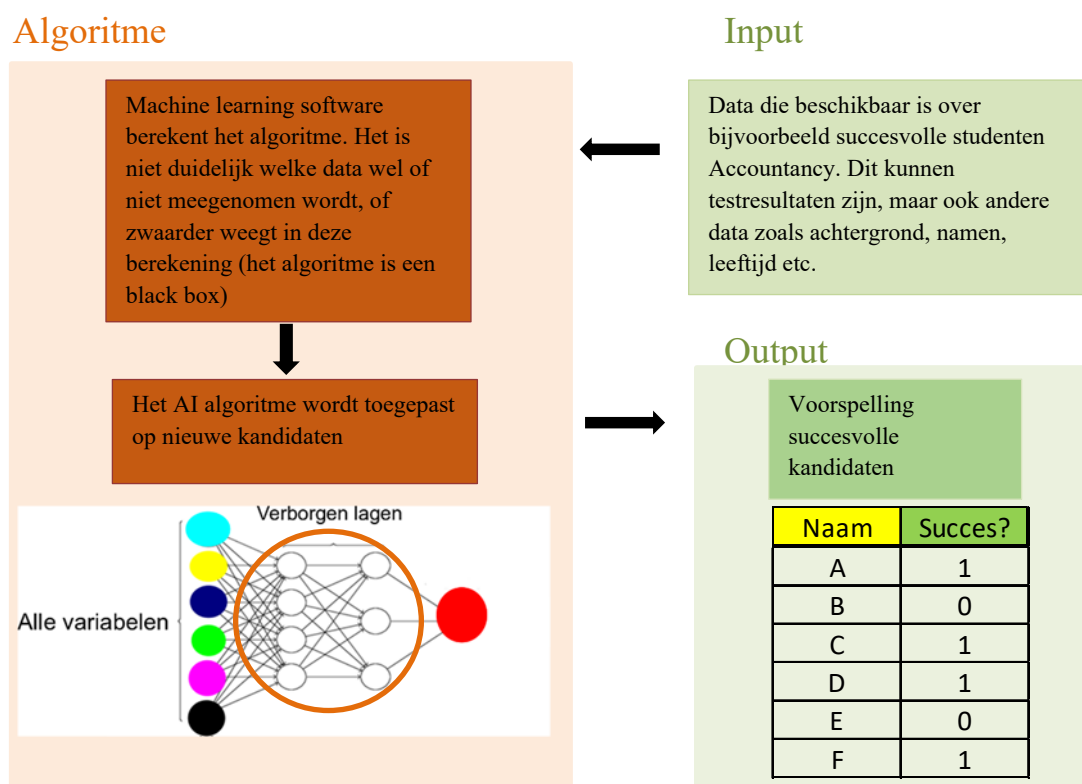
Algoritme

Machine learning software berekent het algoritme. Het is niet duidelijk welke data wel of niet meegenomen wordt, of zwaarder weegt in deze berekening (het algoritme is een black box)

Het AI algoritme wordt toegepast op nieuwe kandidaten

Verborgen lagen

Alle variabelen

Input

Data die beschikbaar is over bijvoorbeeld succesvolle studenten Accountancy. Dit kunnen testresultaten zijn, maar ook andere data zoals achtergrond, namen, leeftijd etc.

Output

Voorspelling succesvolle kandidaten

| Naam | Succes? |
|---|---|
| A | 1 |
| B | 0 |
| C | 1 |
| D | 1 |
| E | 0 |
| F | 1 |